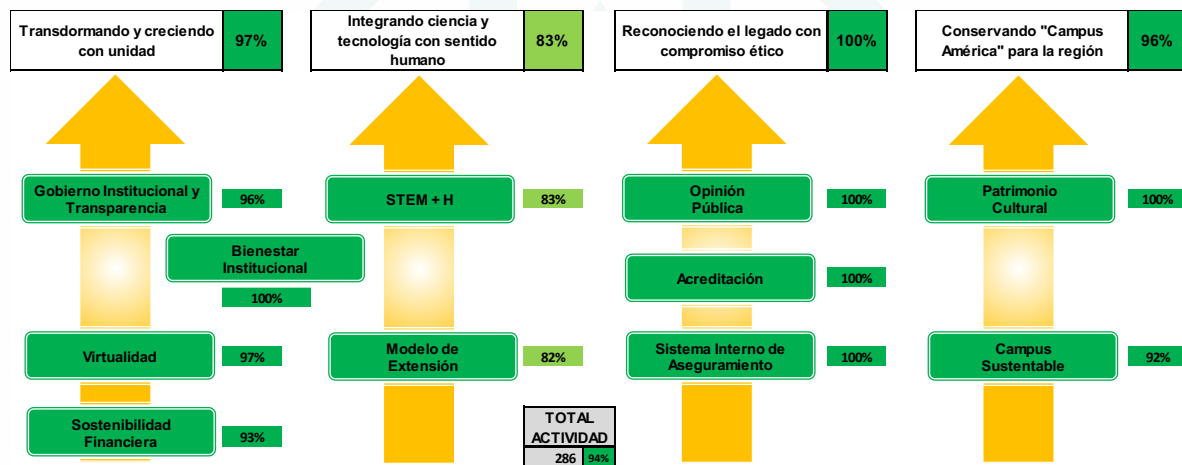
Transdormando y creciendo con unidad 97%

Integrando ciencia y tecnología con sentido humano 83%

Reconociendo el legado con compromiso ético 100%

Conservando "Campus América" para la región 96%

Gobierno Institucional y Transparencia 96%

Bienestar Institucional 100%

Virtualidad 97%

Sostenibilidad Financiera 93%

STEM + H 83%

Modelo de Extensión 82%

| TOTAL ACTIVIDAD | |
|---|---|
| 286 | 94% |

Opinión Pública 100%

Acreditación 100%

Sistema Interno de Aseguramiento 100%

Patrimonio Cultural 100%

Campus Sustentable 92%